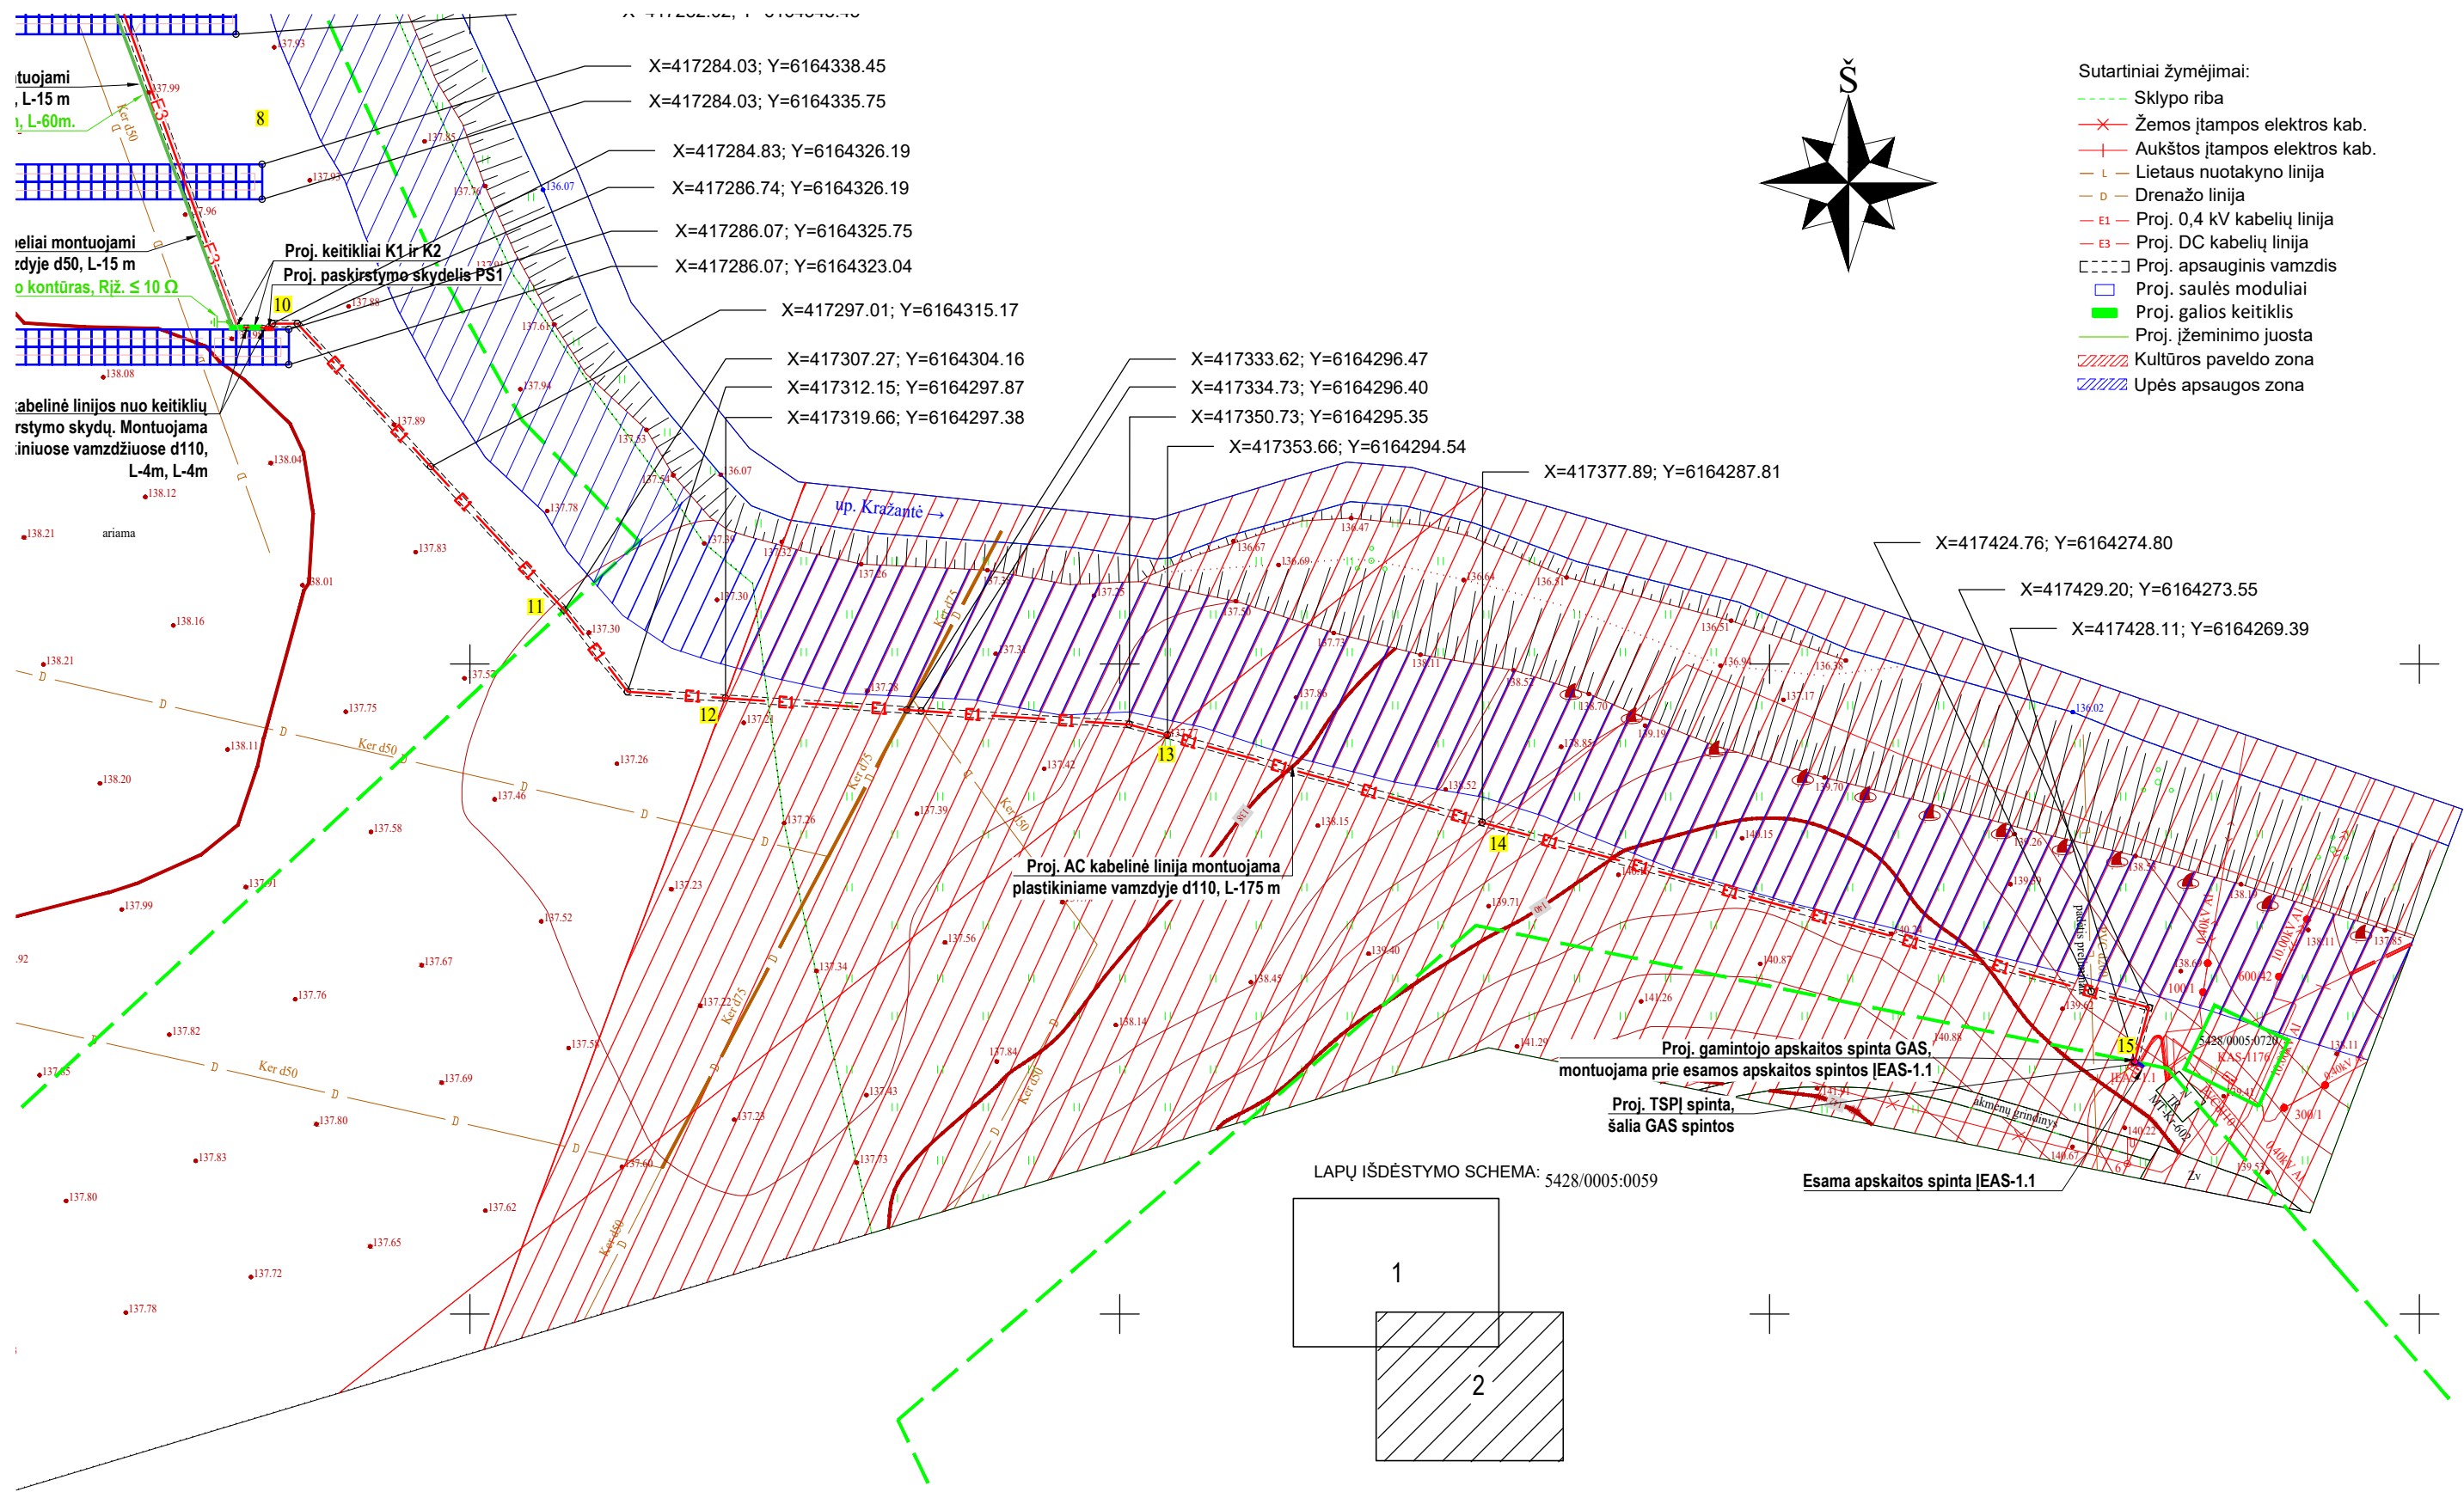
X=417284.03; Y=6164338.45
X=417284.03; Y=6164335.75
X=417284.83; Y=6164326.19
X=417286.74; Y=6164326.19
X=417286.07; Y=6164325.75
X=417286.07; Y=6164323.04
X=417297.01; Y=6164315.17
X=417307.27; Y=6164304.16
X=417312.15; Y=6164297.87
X=417319.66; Y=6164297.38
X=417333.62; Y=6164296.47
X=417334.73; Y=6164296.40
X=417350.73; Y=6164295.35
X=417353.66; Y=6164294.54
X=417377.89; Y=6164287.81
X=417424.76; Y=6164274.80
X=417429.20; Y=6164273.55
X=417428.11; Y=6164269.39

Š

Sutartiniai žymėjimai:
Sklypo riba
Žemos įtampos elektros kab.
Aukštos įtampos elektros kab.
Lietaus nuotakyno linija
Drenažo linija
Proj. 0,4 kV kabelių linija
Proj. DC kabelių linija
Proj. apsauginis vamzdis
Proj. saulės moduliai
Proj. galios keitiklis
Proj. įžeminimo juosta
Kultūros paveldo zona
Upės apsaugos zona

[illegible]tuojami
, L-15 m
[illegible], L-60m.
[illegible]eliai montuojami
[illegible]zdyje d50, L-15 m
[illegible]o kontūras, Rįž. ≤ 10 Ω
Proj. keitikliai K1 ir K2
Proj. paskirstymo skydelis PS1
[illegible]abelinė linijos nuo keitiklių
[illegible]rstymo skydų. Montuojama
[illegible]iniuose vamzdžiuose d110,
L-4m, L-4m

8
10
11
12
13
14
15

up. Kražantė

Proj. AC kabelinė linija montuojama plastikiniame vamzdyje d110, L-175 m

Proj. gamintojo apskaitos spinta GAS, montuojama prie esamos apskaitos spintos ĮEAS-1.1
Proj. TSPĮ spinta, šalia GAS spintos
Esama apskaitos spinta ĮEAS-1.1

LAPŲ IŠDĖSTYMO SCHEMA:
5428/0005:0059
1
2